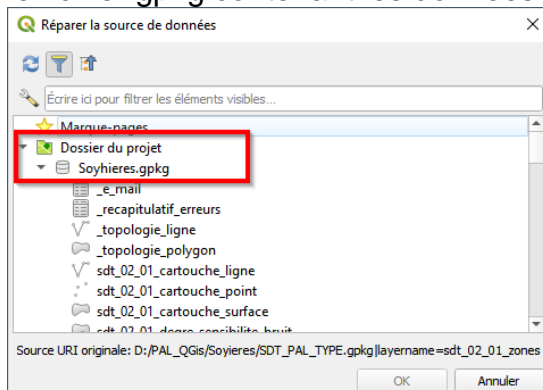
Réparer la source de données

Écrire ici pour filtrer les éléments visibles...

Marque-pages
Dossier du projet
Soyhieres.gpkg
_e_mail
_recapitulatif_erreurs
_topologie_ligne
_topologie_polygon
sdt_02_01_cartouche_ligne
sdt_02_01_cartouche_point
sdt_02_01_cartouche_surface
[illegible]

Source URI originale: D:/PAL_QGis/Soyieres/SDT_PAL_TYPE.gpkg|layername=sdt_02_01_zones

OK
Annuler